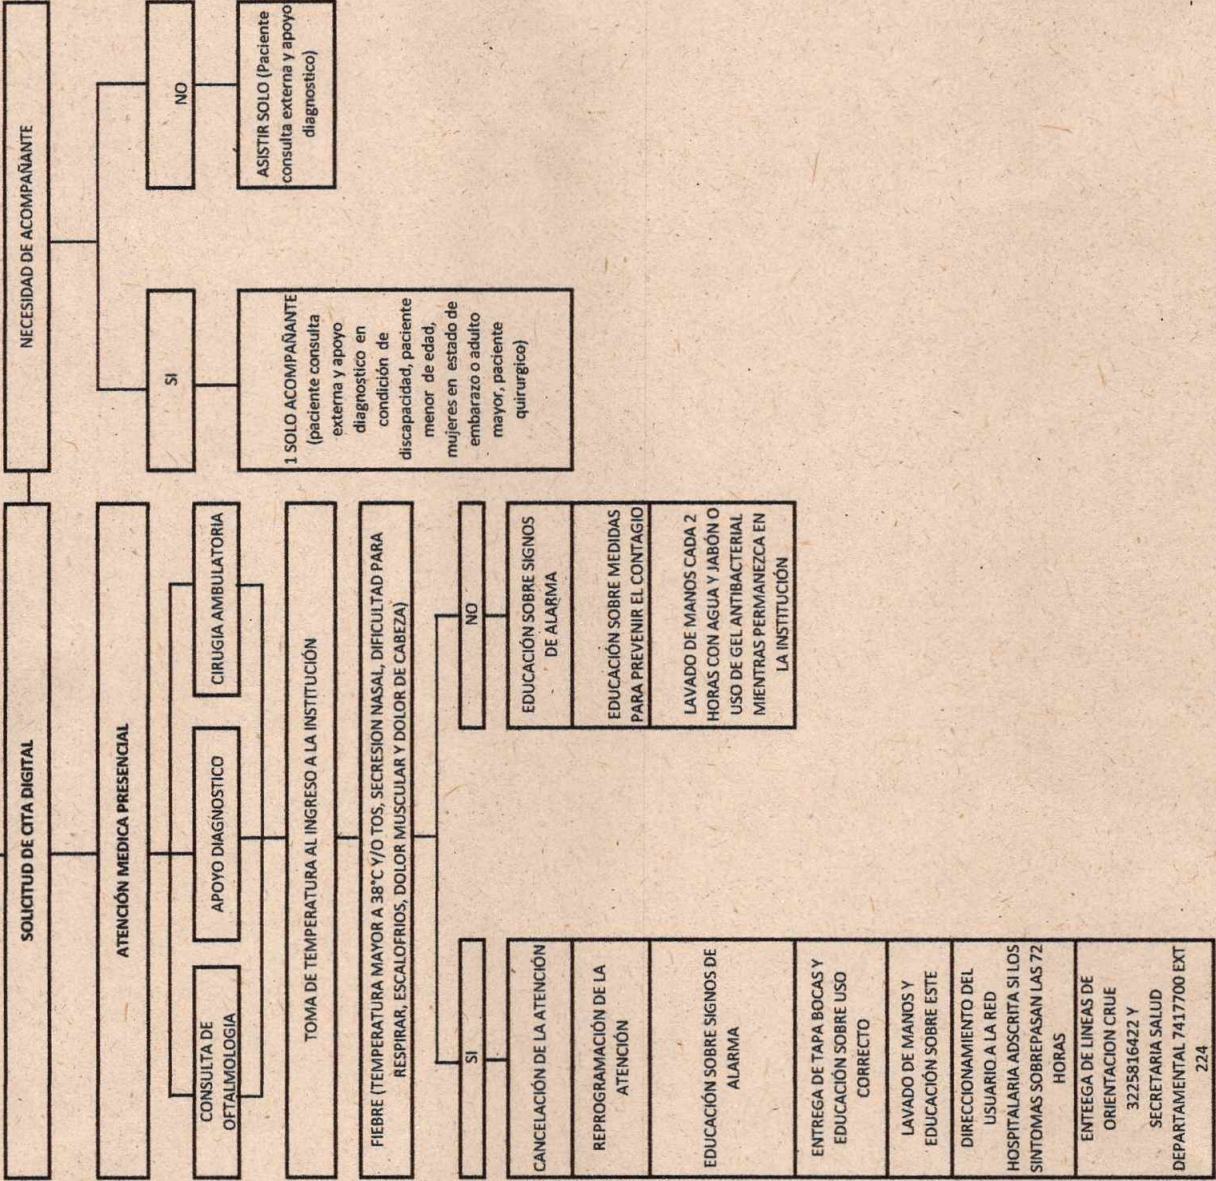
SOLICITUD DE CITA DIGITAL

NECESIDAD DE ACOMPAÑANTE

SI

1 SOLO ACOMPAÑANTE (paciente consulta externa y apoyo diagnostico en condición de discapacidad, paciente menor de edad, mujeres en estado de embarazo o adulto mayor, paciente quirurgico)

NO

ASISTIR SOLO (Paciente consulta externa y apoyo diagnostico)

ATENCIÓN MEDICA PRESENCIAL

CONSULTA DE OFTALMOLOGIA

APOYO DIAGNOSTICO

CIRUGIA AMBULATORIA

TOMA DE TEMPERATURA AL INGRESO A LA INSTITUCIÓN

FIEBRE (TEMPERATURA MAYOR A 38°C Y/O TOS, SECRESION NASAL, DIFICULTAD PARA RESPIRAR, ESCALOFRIOS, DOLOR MUSCULAR Y DOLOR DE CABEZA)

SI

CANCELACIÓN DE LA ATENCIÓN

REPROGRAMACIÓN DE LA ATENCIÓN

EDUCACIÓN SOBRE SIGNOS DE ALARMA

ENTREGA DE TAPA BOCAS Y EDUCACIÓN SOBRE USO CORRECTO

LAVADO DE MANOS Y EDUCACIÓN SOBRE ESTE

DIRECCIONAMIENTO DEL USUARIO A LA RED HOSPITALARIA ADSCRITA SI LOS SINTOMAS SOBREPASAN LAS 72 HORAS

ENTEGA DE LINEAS DE ORIENTACION CRUE 3225816422 Y SECRETARIA SALUD DEPARTAMENTAL 7417700 EXT 224

NO

EDUCACIÓN SOBRE SIGNOS DE ALARMA

EDUCACIÓN SOBRE MEDIDAS PARA PREVENIR EL CONTAGIO

LAVADO DE MANOS CADA 2 HORAS CON AGUA Y JABÓN O USO DE GEL ANTIBACTERIAL MIENTRAS PERMANEZCA EN LA INSTITUCIÓN